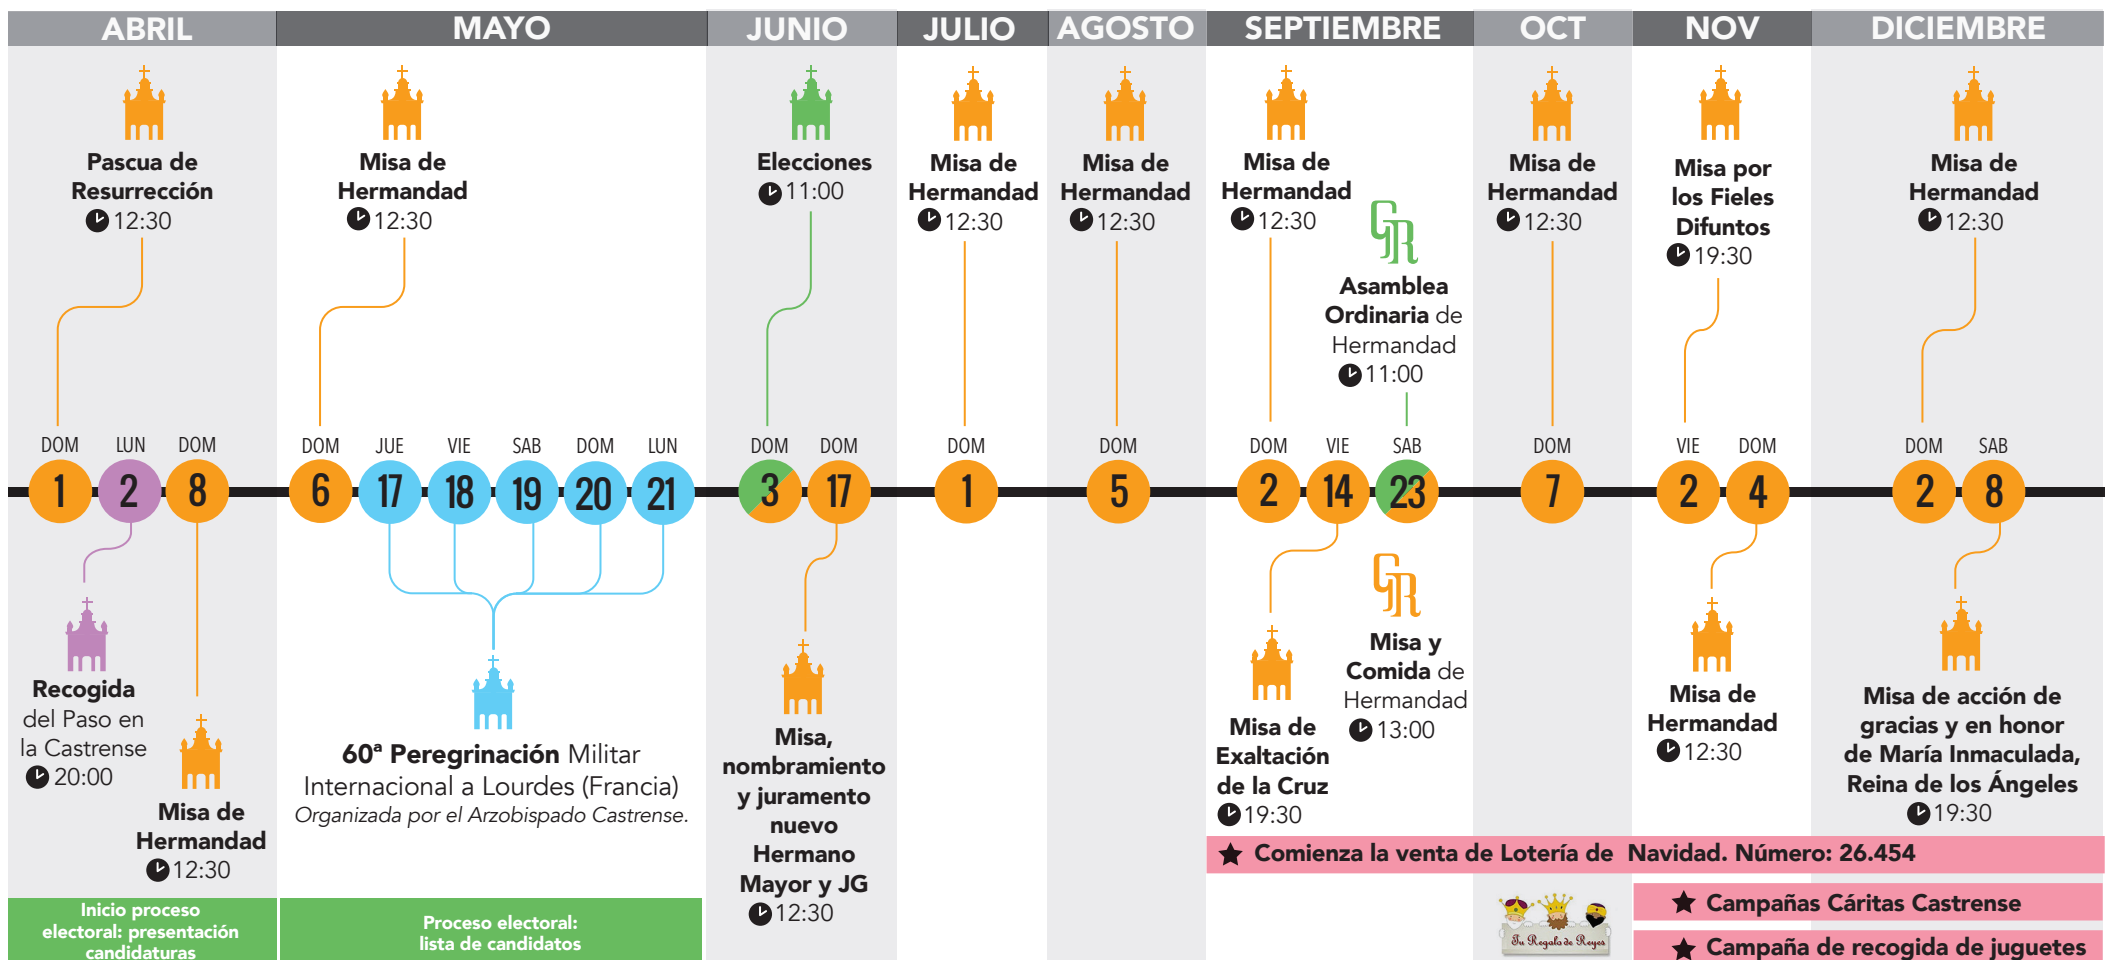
ABRIL | MAYO | JUNIO | JULIO | AGOSTO | SEPTIEMBRE | OCT | NOV | DICIEMBRE

Pascua de Resurrección 12:30

Misa de Hermandad 12:30

Elecciones 11:00

Misa de Hermandad 12:30

Misa de Hermandad 12:30

Misa de Hermandad 12:30

Asamblea Ordinaria de Hermandad 11:00

Misa de Hermandad 12:30

Misa por los Fieles Difuntos 19:30

Misa de Hermandad 12:30

DOM 1 LUN 2 DOM 8 DOM 6 JUE 17 VIE 18 SAB 19 DOM 20 LUN 21 DOM 3 DOM 17 DOM 1 DOM 5 DOM 2 VIE 14 SAB 23 DOM 7 VIE 2 DOM 4 DOM 2 SAB 8

Recogida del Paso en la Castrense 20:00

Misa de Hermandad 12:30

60ª Peregrinación Militar Internacional a Lourdes (Francia)
*Organizada por el Arzobispado Castrense.*

Misa, nombramiento y juramento nuevo Hermano Mayor y JG 12:30

Misa de Exaltación de la Cruz 19:30

Misa y Comida de Hermandad 13:00

Misa de Hermandad 12:30

Misa de acción de gracias y en honor de María Inmaculada, Reina de los Ángeles 19:30

Comienza la venta de Lotería de Navidad. Número: 26.454

Campañas Cáritas Castrense

Campaña de recogida de juguetes

Tu Regalo de Reyes

Inicio proceso electoral: presentación candidaturas

Proceso electoral: lista de candidatos